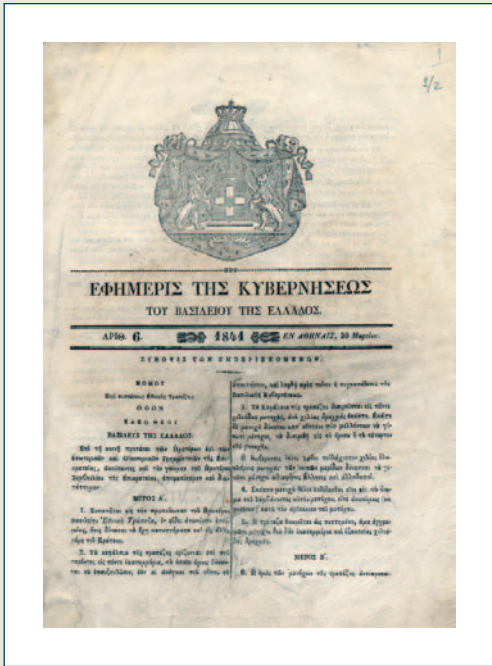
1

2/2

ΕΦΗΜΕΡΙΣ ΤΗΣ ΚΥΒΕΡΝΗΣΕΩΣ

ΤΟΥ ΒΑΣΙΛΕΙΟΥ ΤΗΣ ΕΛΛΑΔΟΣ.

ΑΡΙΘ. 6. 1841 ΕΝ ΑΘΗΝΑΙΣ, 30 Μαρτίου.

ΣΥΝΟΨΙΣ ΤΩΝ ΕΜΠΕΡΙΕΧΟΜΕΝΩΝ.

ΝΟΜΟΣ

Περὶ συστάσεως Ἐθνικῆς Τραπέζης.

ΟΘΩΝ

ΕΛΕΩ ΘΕΟΥ

ΒΑΣΙΛΕΥΣ ΤΗΣ ΕΛΛΑΔΟΣ.

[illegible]

ΜΕΡΟΣ Α'.

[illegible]

ΜΕΡΟΣ Β'.

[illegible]